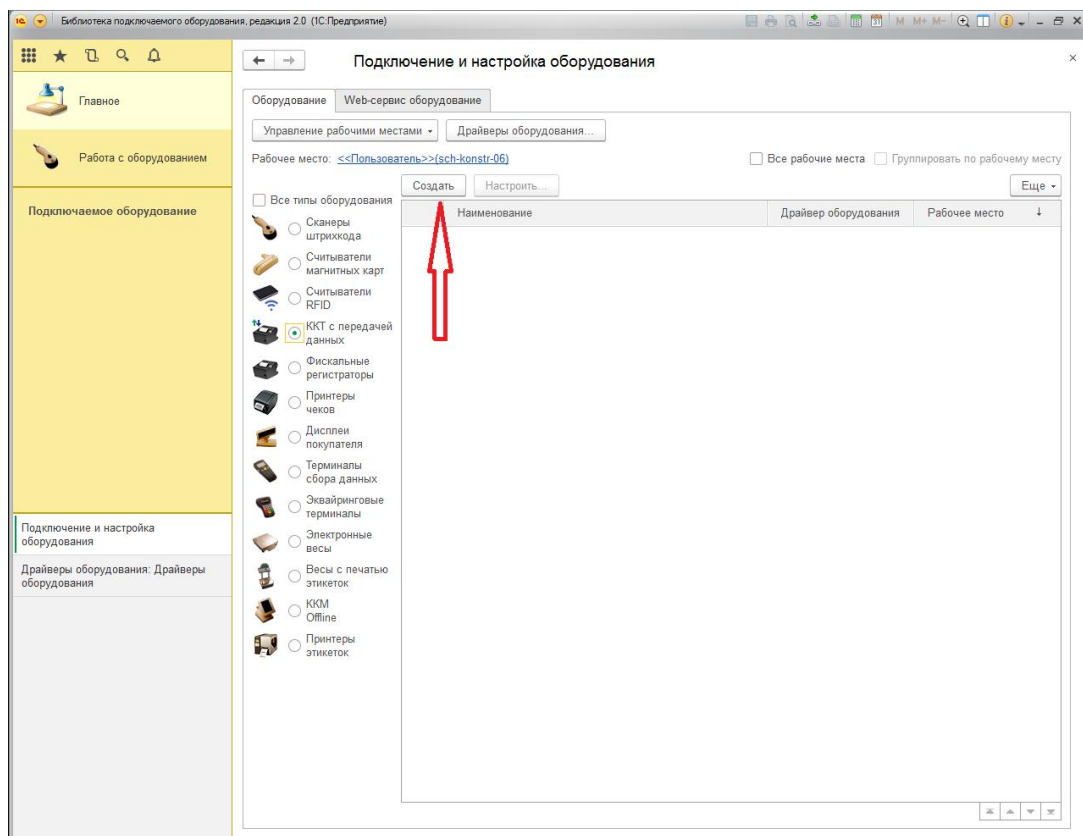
Библиотека подключаемого оборудования, редакция 2.0 (1С:Предприятие)

M M+ M-

Главное

Работа с оборудованием

Подключаемое оборудование

Подключение и настройка оборудования

Драйверы оборудования: Драйверы оборудования

Подключение и настройка оборудования

Оборудование | Web-сервис оборудование

Управление рабочими местами | Драйверы оборудования...

Рабочее место: <<Пользователь>>(sch-konstr-06)

Все рабочие места
Группировать по рабочему месту

Все типы оборудования

Создать | Настроить... | Еще

| Наименование | Драйвер оборудования | Рабочее место |
|---|---|---|

Сканеры штрихкода
Считыватели магнитных карт
Считыватели RFID
ККТ с передачей данных
Фискальные регистраторы
Принтеры чеков
Дисплеи покупателя
Терминалы сбора данных
Эквайринговые терминалы
Электронные весы
Весы с печатью этикеток
ККМ Offline
Принтеры этикеток